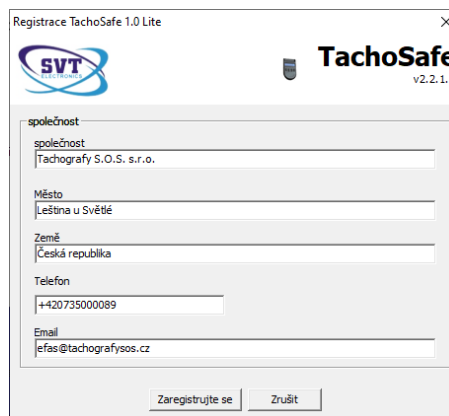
Registrace TachoSafe 1.0 Lite

SVT ELECTRONICS

TachoSafe
v2.2.1.

společnost

společnost
Tachografy S.O.S. s.r.o.

Město
Leština u Světlé

Země
Česká republika

Telefon
+420735000089

Email
efas@tachografysos.cz

Zaregistrujte se
Zrušit